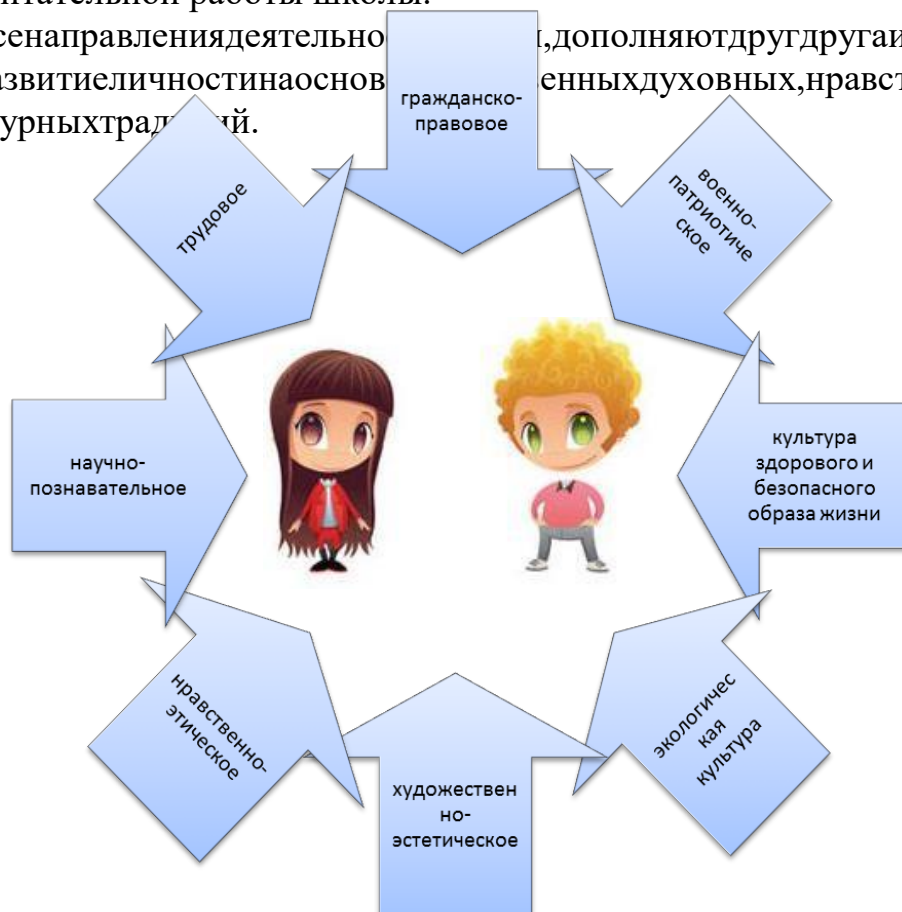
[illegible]итательной работы школы.
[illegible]сенаправлениядеятельно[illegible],дополняютдругдругаи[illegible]
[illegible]звитиеличностинаоснов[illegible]енныхдуховных,нравст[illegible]
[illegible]урныхтрад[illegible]й.

гражданско-правовое

военно-патриотическое

культура здорового и безопасного образа жизни

экологическая культура

художественно-эстетическое

нравственно-этическое

научно-познавательное

трудовое